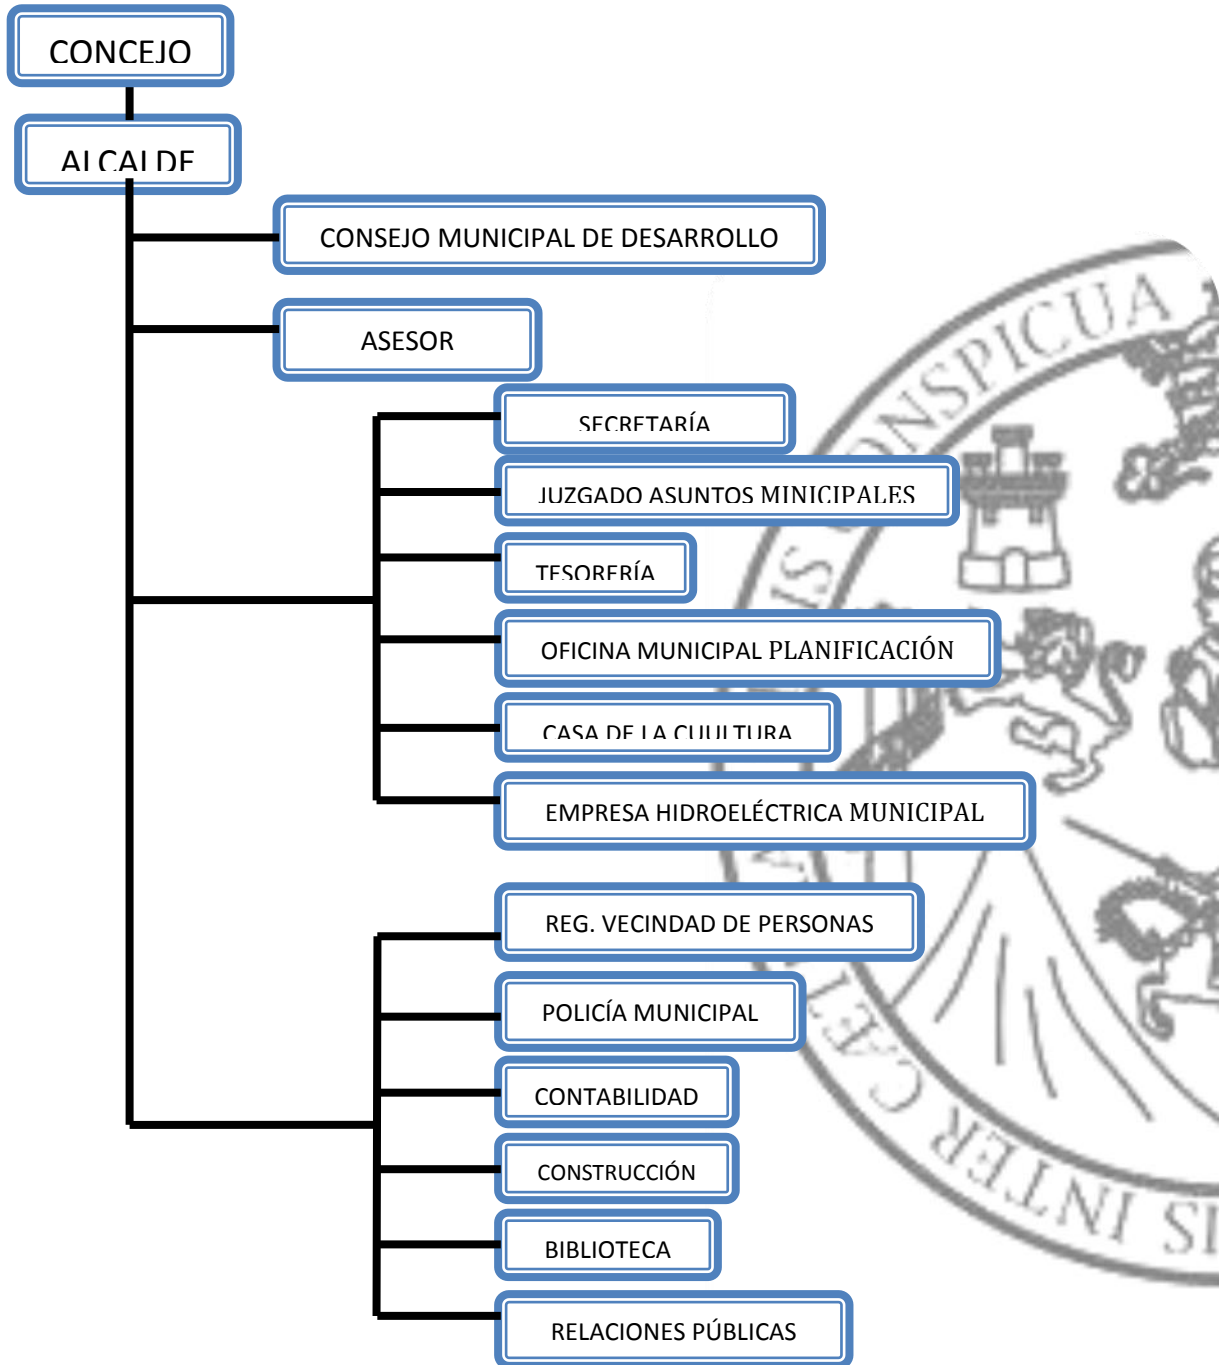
CONCEJO

ALCALDE

CONSEJO MUNICIPAL DE DESARROLLO

ASESOR

SECRETARÍA

JUZGADO ASUNTOS MINICIPALES

TESORERÍA

OFICINA MUNICIPAL PLANIFICACIÓN

CASA DE LA CULTURA

EMPRESA HIDROELÉCTRICA MUNICIPAL

REG. VECINDAD DE PERSONAS

POLICÍA MUNICIPAL

CONTABILIDAD

CONSTRUCCIÓN

BIBLIOTECA

RELACIONES PÚBLICAS

CONSPICUA

INTER SI